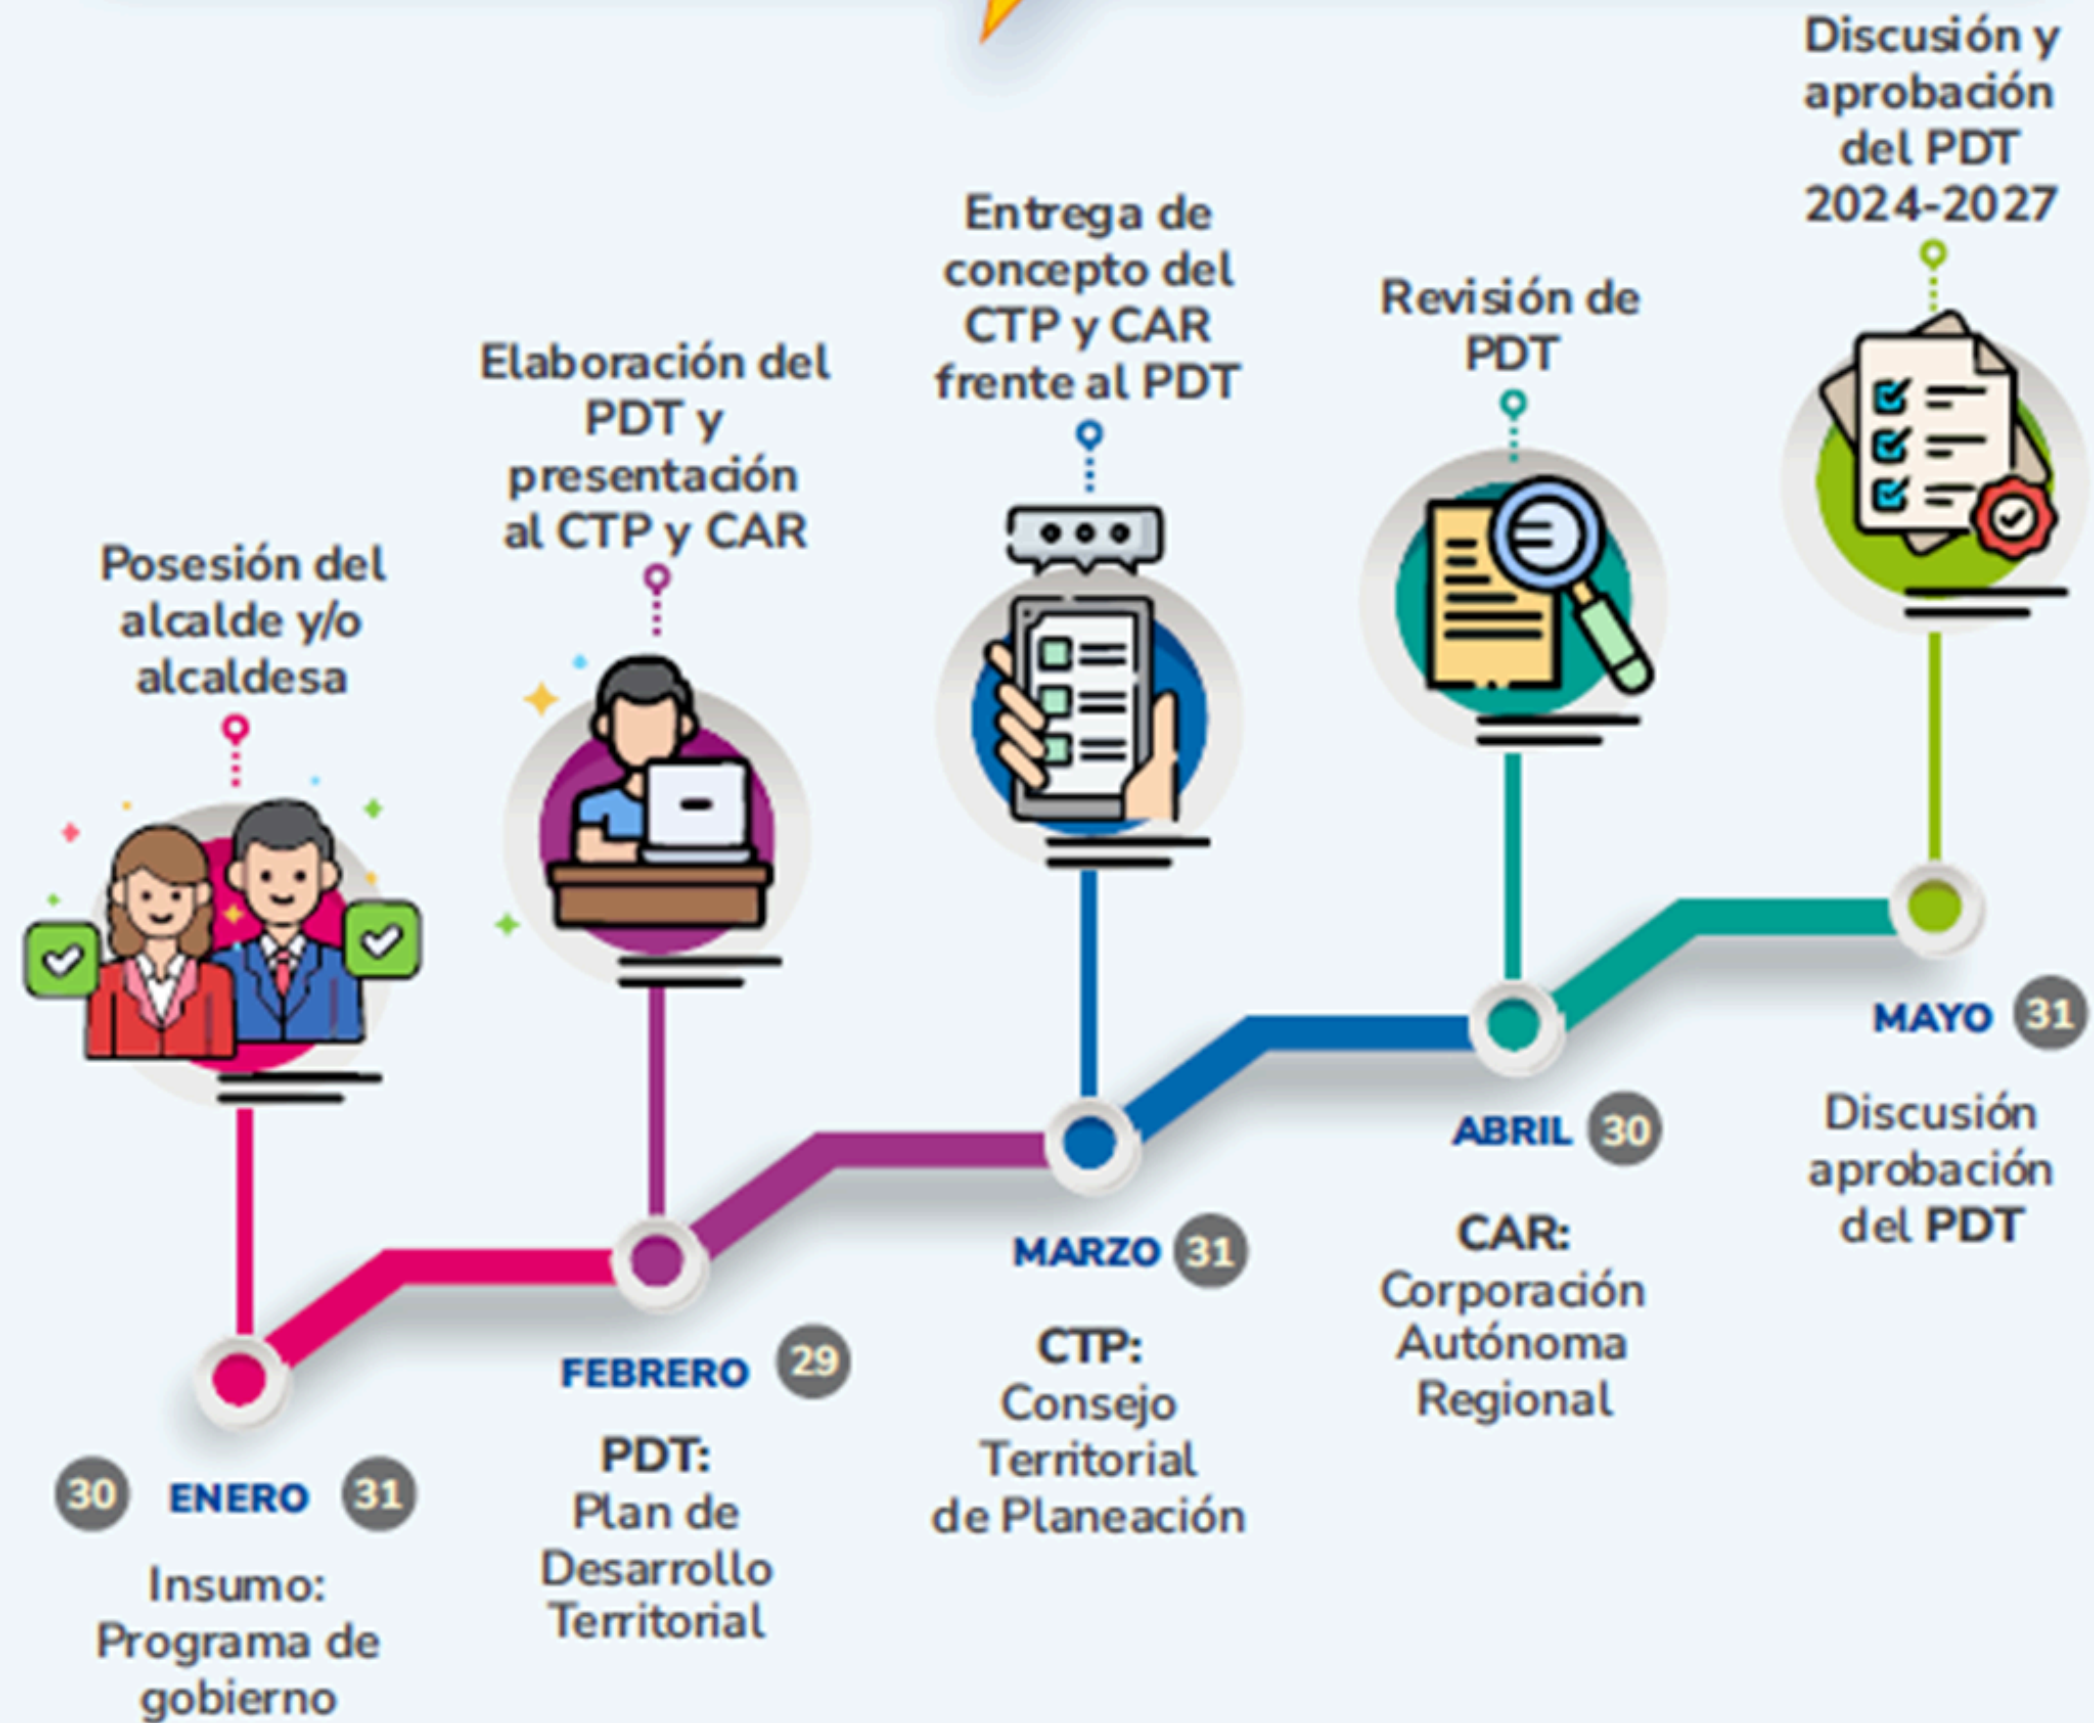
Posesión del alcalde y/o alcaldesa

30 ENERO 31

Insumo: Programa de gobierno

Elaboración del PDT y presentación al CTP y CAR

FEBRERO 29

PDT: Plan de Desarrollo Territorial

Entrega de concepto del CTP y CAR frente al PDT

MARZO 31

CTP: Consejo Territorial de Planeación

Revisión de PDT

ABRIL 30

CAR: Corporación Autónoma Regional

Discusión y aprobación del PDT 2024-2027

MAYO 31

Discusión aprobación del PDT